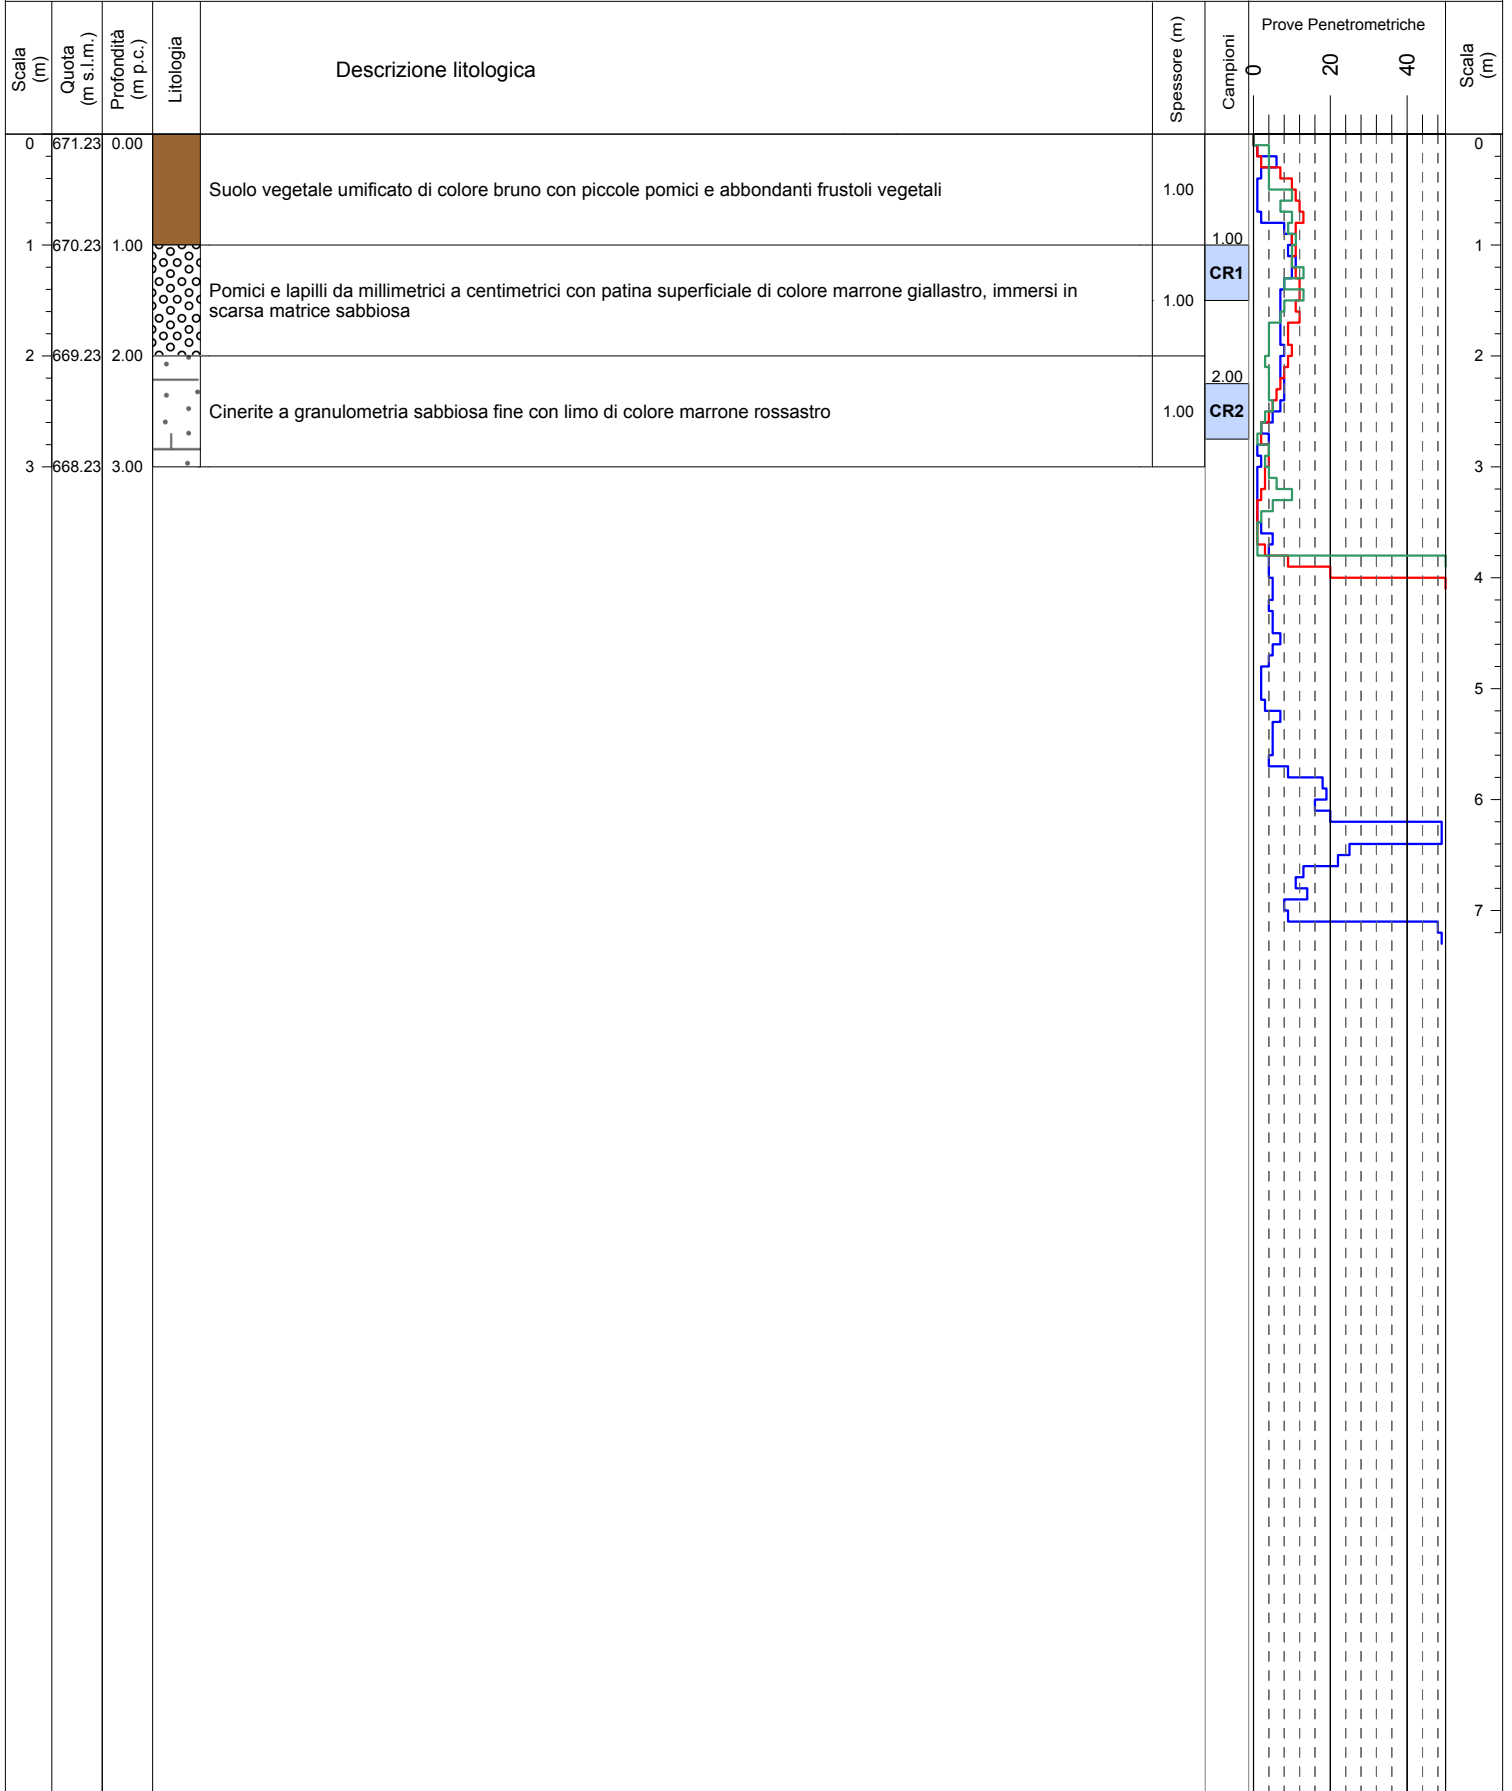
| Scala (m) | Quota (m s.l.m.) | Profondità (m p.c.) | Litologia | Descrizione litologica | Spessore (m) | Campioni |
|---|---|---|---|---|---|---|
| 0 | 671.23 | 0.00 | | Suolo vegetale umificato di colore bruno con piccole pomici e abbondanti frustoli vegetali | 1.00 | |
| 1 | 670.23 | 1.00 | | Pomici e lapilli da millimetrici a centimetrici con patina superficiale di colore marrone giallastro, immersi in scarsa matrice sabbiosa | 1.00 | 1.00 CR1 |
| 2 | 669.23 | 2.00 | | Cinerite a granulometria sabbiosa fine con limo di colore marrone rossastro | 1.00 | 2.00 CR2 |
| 3 | 668.23 | 3.00 | | | | |

Prove Penetrometriche
0 20 40

Scala (m)
0
1
2
3
4
5
6
7